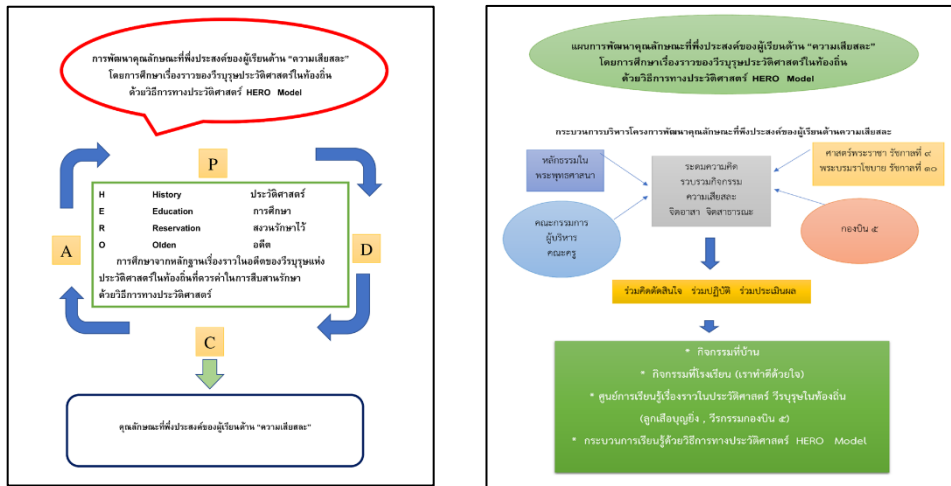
การพัฒนาคุณลักษณะที่พึงประสงค์ของผู้เรียนด้าน "ความเสียสละ" โดยการศึกษาเรื่องราวของวีรบุรุษประวัติศาสตร์ในท้องถิ่น ด้วยวิธีการทางประวัติศาสตร์ HERO Model

P

A

D

C

| | | |
|---|---|---|
| H | History | ประวัติศาสตร์ |
| E | Education | การศึกษา |
| R | Reservation | สงวนรักษาไว้ |
| O | Olden | อดีต |

การศึกษาจากหลักฐานเรื่องราวในอดีตของวีรบุรุษแห่งประวัติศาสตร์ในท้องถิ่นที่ควรค่าในการสืบสานรักษา ด้วยวิธีการทางประวัติศาสตร์

คุณลักษณะที่พึงประสงค์ของผู้เรียนด้าน "ความเสียสละ"

แผนการพัฒนาคุณลักษณะที่พึงประสงค์ของผู้เรียนด้าน "ความเสียสละ" โดยการศึกษาเรื่องราวของวีรบุรุษประวัติศาสตร์ในท้องถิ่น ด้วยวิธีการทางประวัติศาสตร์ HERO Model

กระบวนการบริหารโครงการพัฒนาคุณลักษณะที่พึงประสงค์ของผู้เรียนด้านความเสียสละ

หลักธรรมในพระพุทธศาสนา

ระดมความคิด รวบรวมกิจกรรม ความเสียสละ จิตอาสา จิตสาธารณะ

ศาสตร์พระราชา รัชกาลที่ ๙ พระบรมราโชบาย รัชกาลที่ ๑๐

คณะกรรมการ ผู้บริหาร คณะครู

กองบิน ๕

ร่วมคิดตัดสินใจ ร่วมปฏิบัติ ร่วมประเมินผล

* กิจกรรมที่บ้าน
* กิจกรรมที่โรงเรียน (เราทำดีด้วยใจ)
* ศูนย์การเรียนรู้เรื่องราวในประวัติศาสตร์ วีรบุรุษในท้องถิ่น (ลูกเสือบุญยิ่ง , วีรกรรมกองบิน ๕)
* กระบวนการเรียนรู้ด้วยวิธีการทางประวัติศาสตร์ HERO Model